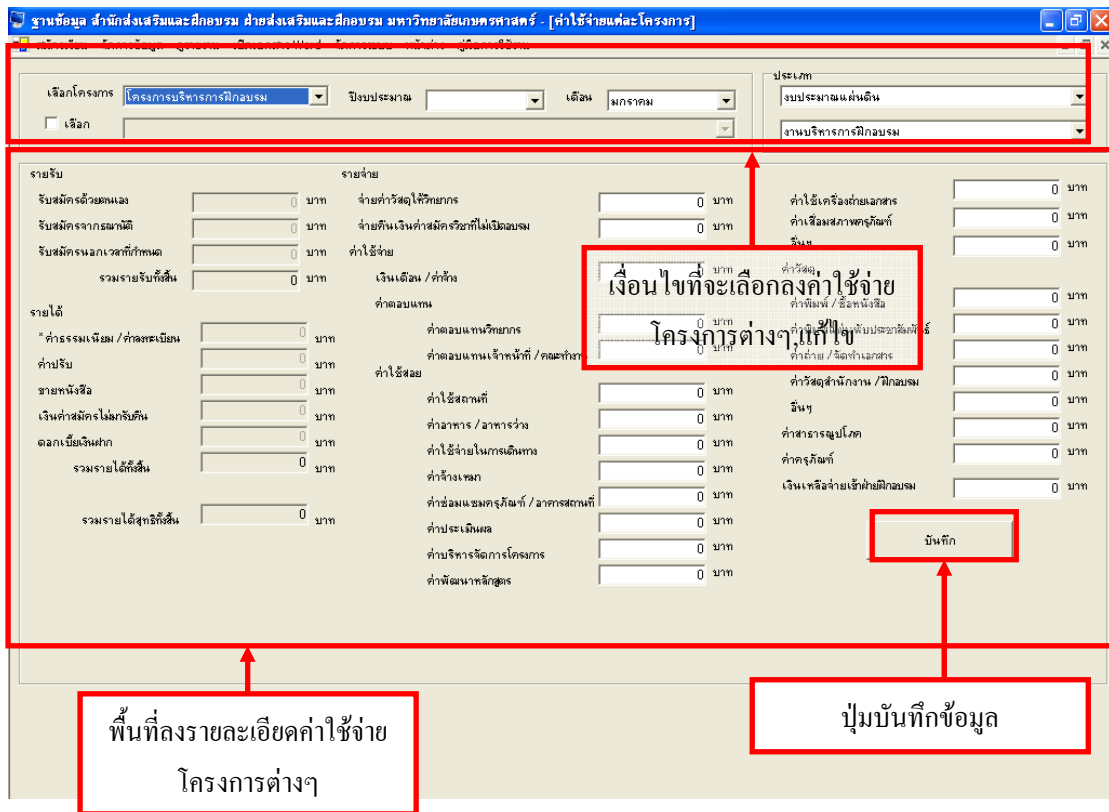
ฐานข้อมูล สำนักส่งเสริมและฝึกอบรม ฝ่ายส่งเสริมและฝึกอบรม มหาวิทยาลัยเกษตรศาสตร์ - [ค่าใช้จ่ายแต่ละโครงการ]

เลือกโครงการ โครงการบริหารการฝึกอบรม
ปีงบประมาณ
เดือน มกราคม
เลือก

ประเภท
งบประมาณแผ่นดิน
งานบริหารการฝึกอบรม

รายรับ
รับสมัครด้วยตนเอง 0 บาท
รับสมัครจากธนาณัติ 0 บาท
รับสมัครนอกเวลาที่กำหนด 0 บาท
รวมรายรับทั้งสิ้น 0 บาท

รายได้
*ค่าธรรมเนียม / ค่าลงทะเบียน 0 บาท
ค่าปรับ 0 บาท
ขายหนังสือ 0 บาท
เงินค่าสมัครไม่มารับคืน 0 บาท
ดอกเบี้ยเงินฝาก 0 บาท
รวมรายได้ทั้งสิ้น 0 บาท

รวมรายได้สุทธิทั้งสิ้น 0 บาท

รายจ่าย
จ่ายค่าวัสดุให้วิทยากร 0 บาท
จ่ายคืนเงินค่าสมัครวิชาที่ไม่เปิดอบรม 0 บาท
ค่าใช้จ่าย
เงินเดือน / ค่าจ้าง 0 บาท
ค่าตอบแทน
ค่าตอบแทนวิทยากร 0 บาท
ค่าตอบแทนเจ้าหน้าที่ / คณะทำงาน 0 บาท
ค่าใช้สอย
ค่าใช้สถานที่ 0 บาท
ค่าอาหาร / อาหารว่าง 0 บาท
ค่าใช้จ่ายในการเดินทาง 0 บาท
ค่าจ้างเหมา 0 บาท
ค่าซ่อมแซมครุภัณฑ์ / อาคารสถานที่ 0 บาท
ค่าประเมินผล 0 บาท
ค่าบริหารจัดการโครงการ 0 บาท
ค่าพัฒนาหลักสูตร 0 บาท

ค่าใช้เครื่องถ่ายเอกสาร 0 บาท
ค่าเสื่อมสภาพครุภัณฑ์ 0 บาท
อื่นๆ 0 บาท
ค่าวัสดุ
ค่าพิมพ์ / ซื้อหนังสือ 0 บาท
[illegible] 0 บาท
ค่าถ่าย / จัดทำเอกสาร 0 บาท
ค่าวัสดุสำนักงาน / ฝึกอบรม 0 บาท
อื่นๆ 0 บาท
ค่าสาธารณูปโภค 0 บาท
ค่าครุภัณฑ์ 0 บาท
เงินเหลือจ่ายเข้าฝ่ายฝึกอบรม 0 บาท

บันทึก

เงื่อนไขที่จะเลือกลงค่าใช้จ่ายโครงการต่างๆ แก้ไข

พื้นที่ลงรายละเอียดค่าใช้จ่ายโครงการต่างๆ

ปุ่มบันทึกข้อมูล